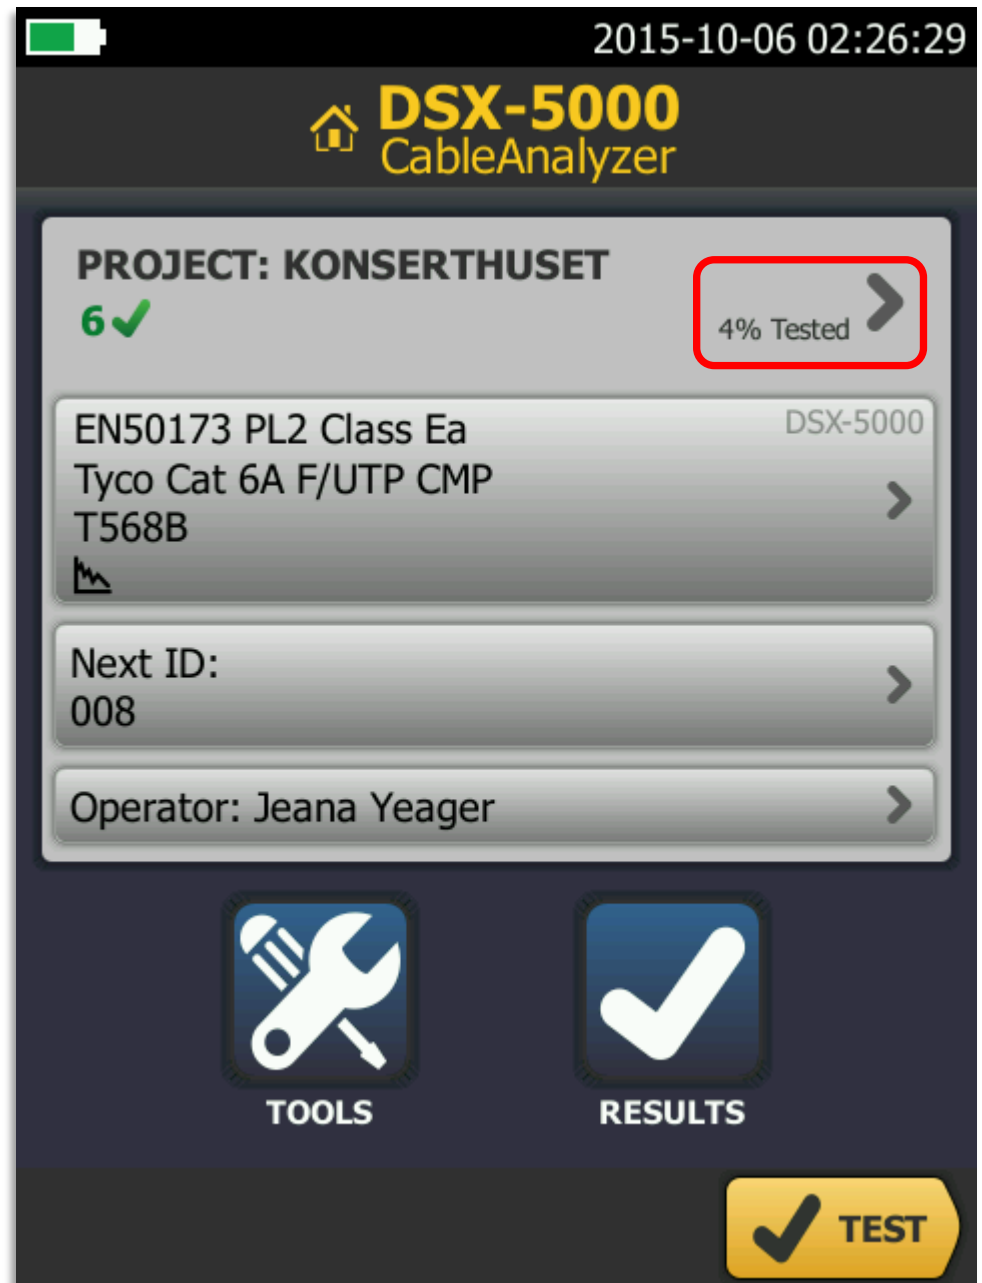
2015-10-06 02:26:29

DSX-5000
CableAnalyzer

PROJECT: KONSERTHUSET
6 ✓

4% Tested

EN50173 PL2 Class Ea
Tyco Cat 6A F/UTP CMP
T568B

DSX-5000

Next ID:
008

Operator: Jeana Yeager

TOOLS

RESULTS

TEST